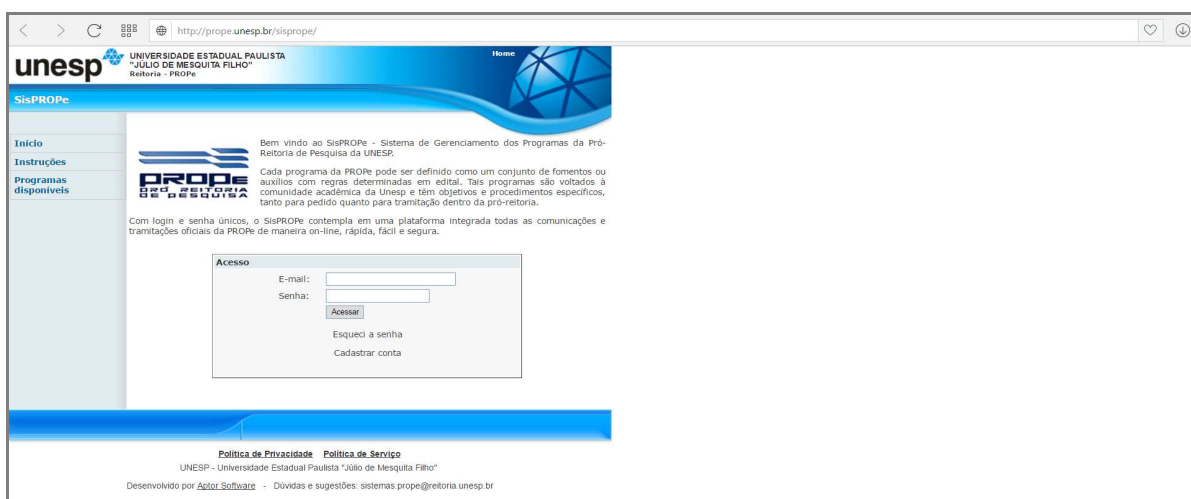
http://prope.unesp.br/sisprope/

unesp UNIVERSIDADE ESTADUAL PAULISTA "JÚLIO DE MESQUITA FILHO" Reitoria - PROPe

Home

SisPROPe

Início
Instruções
Programas disponíveis

PROPE PRÓ REITORIA DE PESQUISA

Bem vindo ao SisPROPe - Sistema de Gerenciamento dos Programas da Pró-Reitoria de Pesquisa da UNESP.

Cada programa da PROPe pode ser definido como um conjunto de fomentos ou auxílios com regras determinadas em edital. Tais programas são voltados à comunidade acadêmica da Unesp e têm objetivos e procedimentos específicos, tanto para pedido quanto para tramitação dentro da pró-reitoria.

Com login e senha únicos, o SisPROPe contempla em uma plataforma integrada todas as comunicações e tramitações oficiais da PROPe de maneira on-line, rápida, fácil e segura.

Acesso
E-mail:
Senha:
Acessar
Esqueci a senha
Cadastrar conta

Política de Privacidade Política de Serviço
UNESP - Universidade Estadual Paulista "Júlio de Mesquita Filho"
Desenvolvido por Aptor Software - Dúvidas e sugestões: sistemas.prope@reitoria.unesp.br